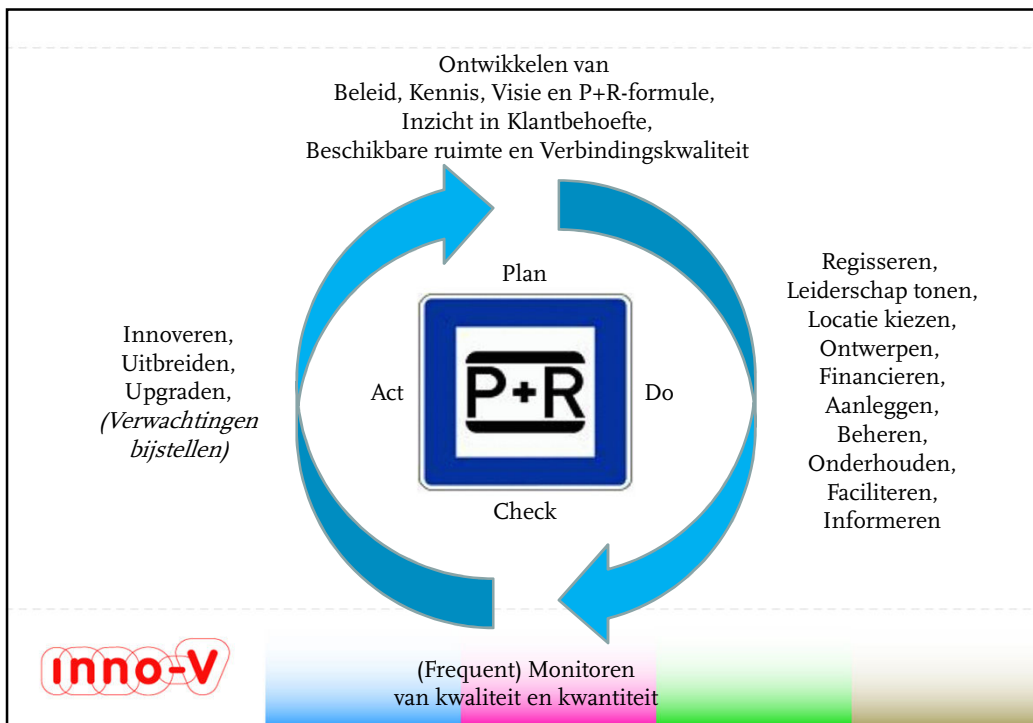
Ontwikkelen van
Beleid, Kennis, Visie en P+R-formule,
Inzicht in Klantbehoefte,
Beschikbare ruimte en Verbindingskwaliteit

Plan

Innoveren,
Uitbreiden,
Upgraden,
*(Verwachtingen bijstellen)*

Act

P+R

Do

Regisseren,
Leiderschap tonen,
Locatie kiezen,
Ontwerpen,
Financieren,
Aanleggen,
Beheren,
Onderhouden,
Faciliteren,
Informeren

Check

inno-V

(Frequent) Monitoren
van kwaliteit en kwantiteit